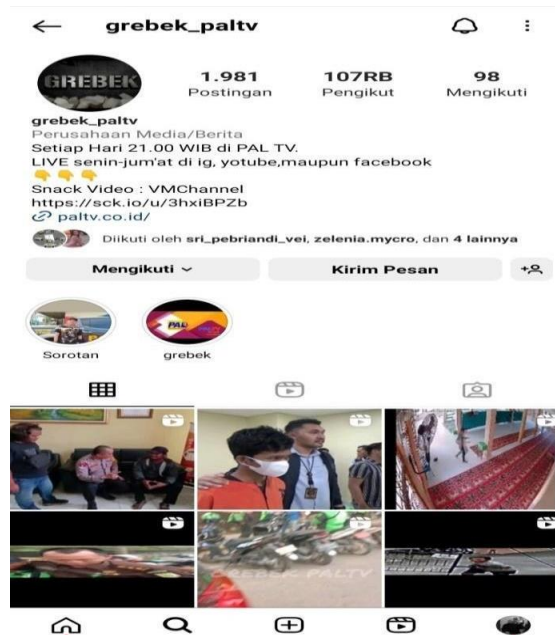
grebek_paltv

GREBEK

1.981
Postingan

107RB
Pengikut

98
Mengikuti

grebek_paltv
Perusahaan Media/Berita
Setiap Hari 21.00 WIB di PAL TV.
LIVE senin-jum'at di ig, yotube,maupun facebook
👇👇👇
Snack Video : VMChannel
https://sck.io/u/3hxiBPZb
paltv.co.id/

Diikuti oleh sri_pebriandi_vei, zelenia.mycro, dan 4 lainnya

Mengikuti

Kirim Pesan

Sorotan

grebek

GREBEK PALTV